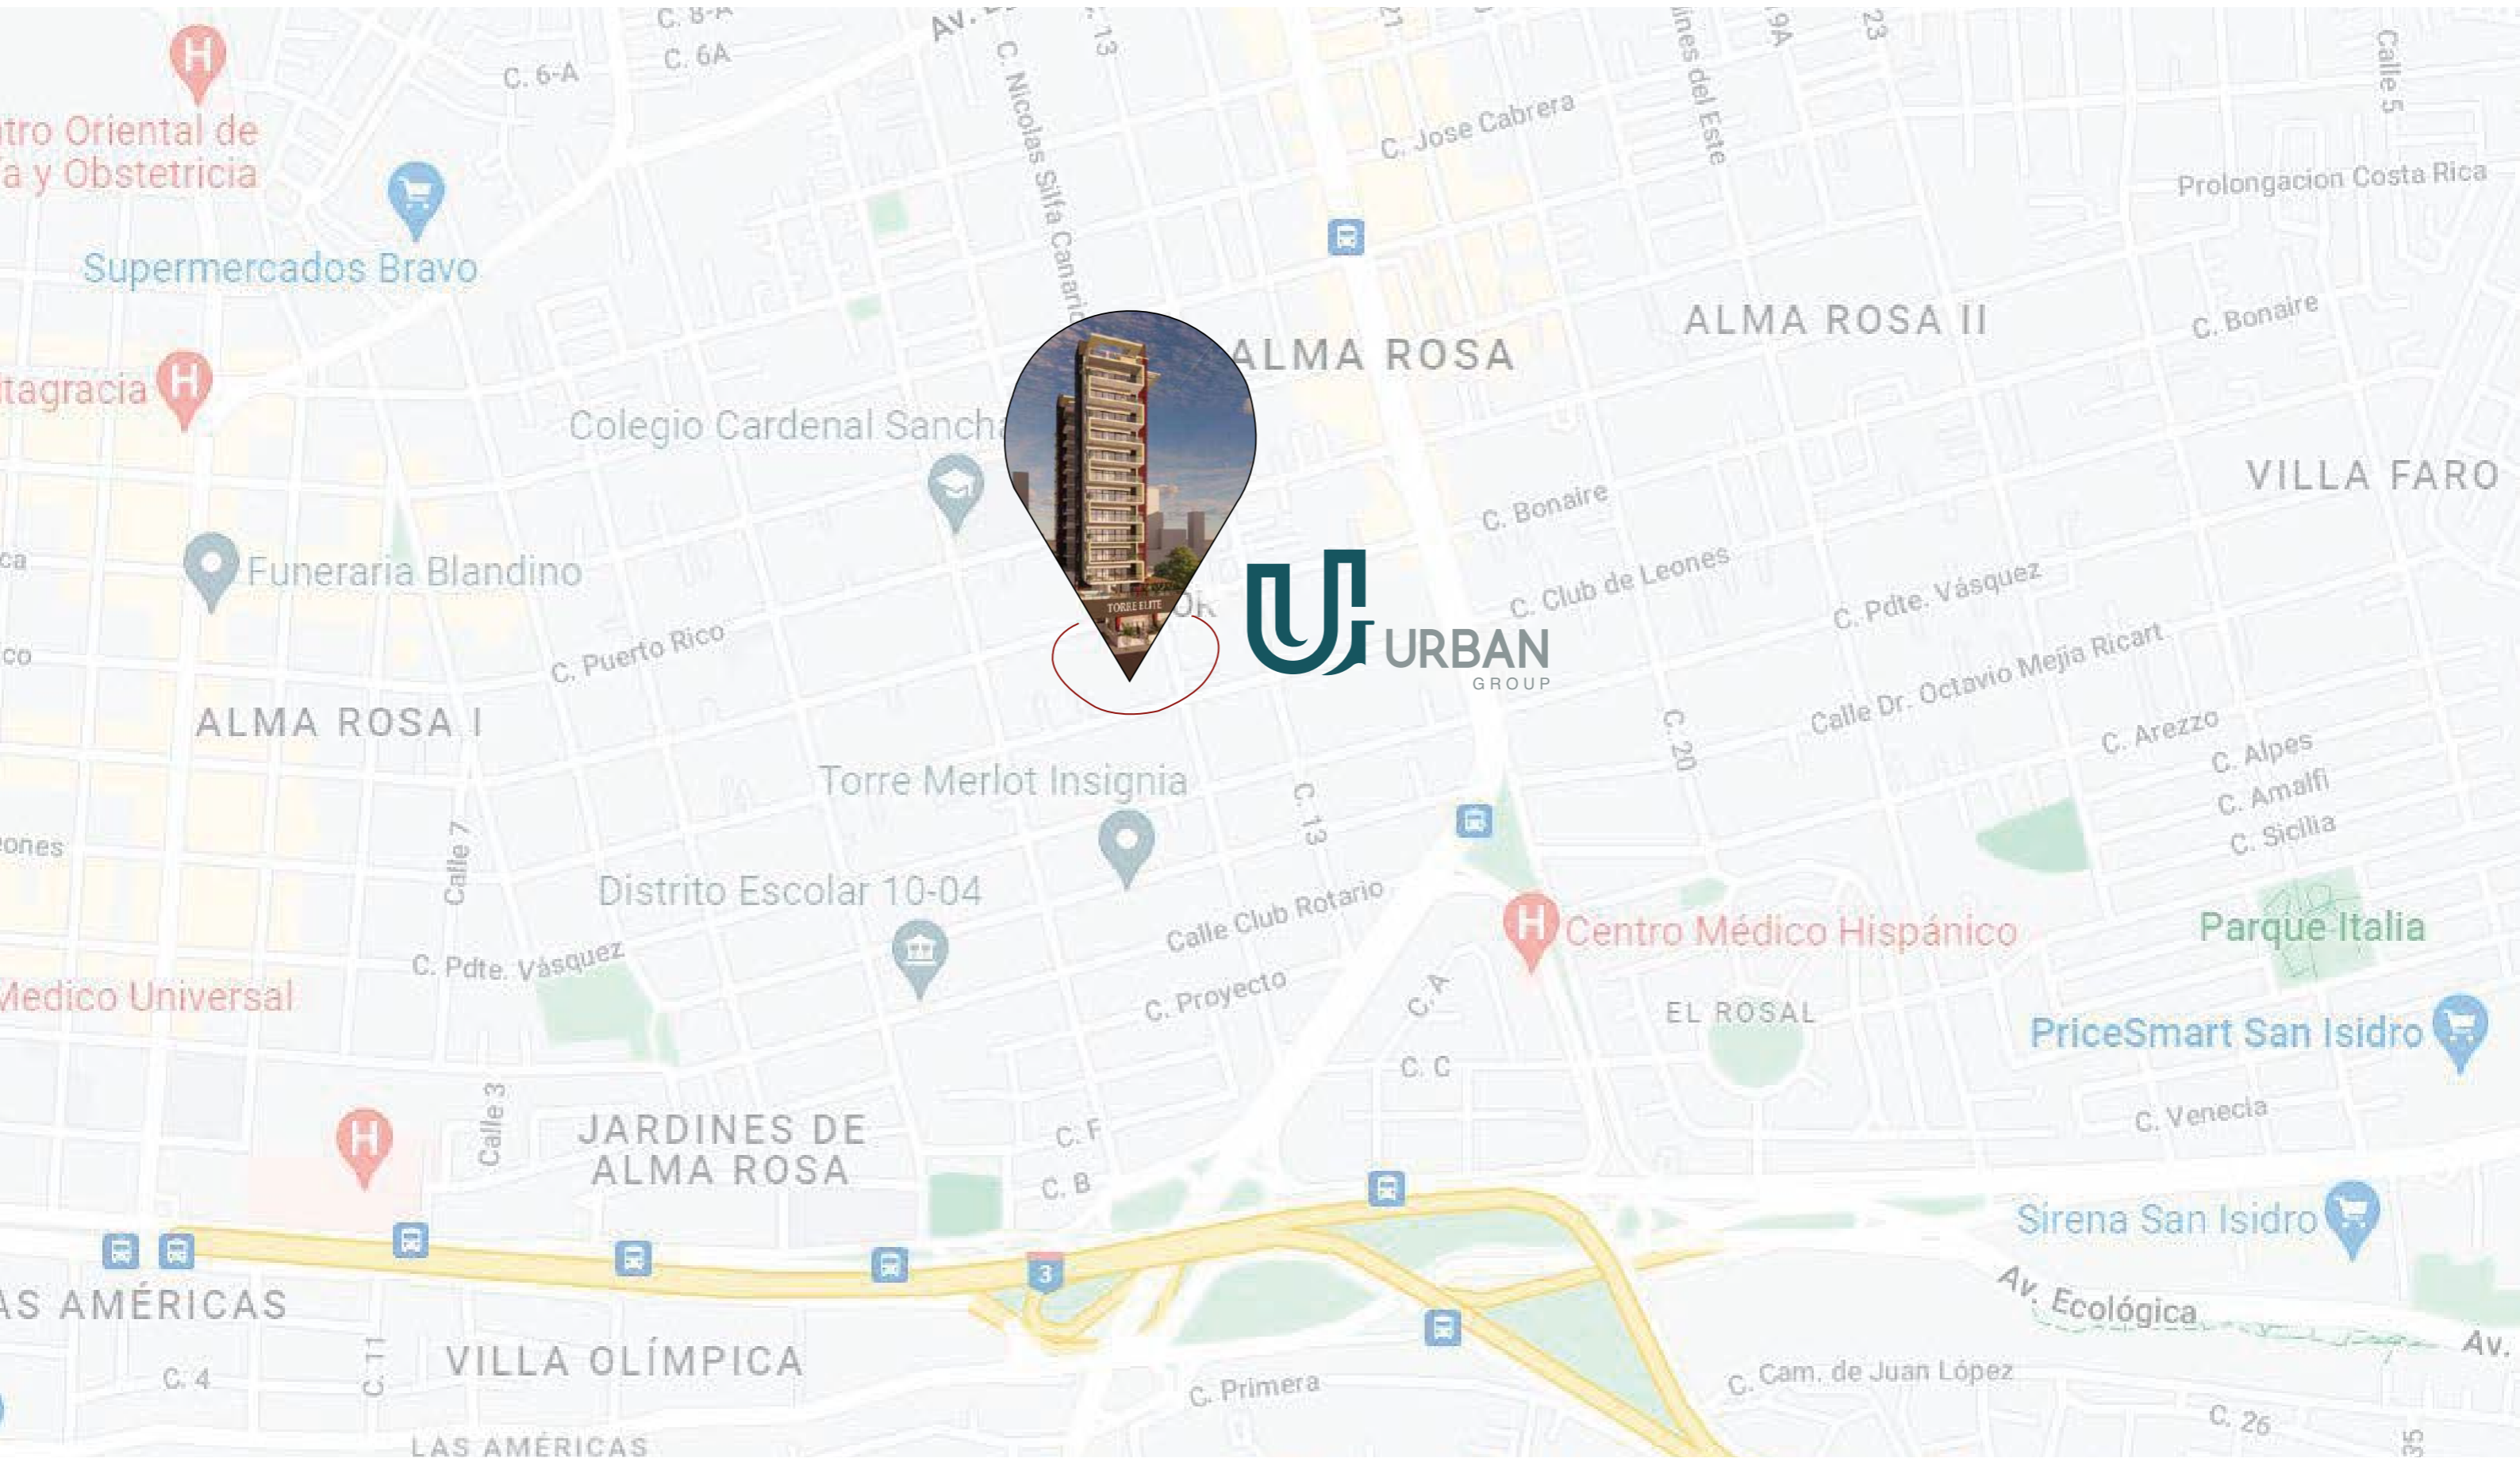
C. 8-A
C. 6A
C. 6-A
Av.
C. Nicolas Silfa Canario
C. 13
21
nes del Este
9A
23
Calle 5
ntro Oriental de
a y Obstetricia
C. Jose Cabrera
Prolongacion Costa Rica
Supermercados Bravo
ALMA ROSA
ALMA ROSA II
C. Bonaire
ltagracia
Colegio Cardenal Sancha
VILLA FARO
C. Bonaire
ca
Funeraria Blandino
TORRE ELITE
C. Club de Leones
URBAN
GROUP
C. Pdte. Vásquez
co
C. Puerto Rico
Calle Dr. Octavio Mejía Ricart
ALMA ROSA I
C. 20
C. Arezzo
C. Alpes
C. Amalfi
C. Sicilia
Torre Merlot Insignia
eones
Calle 7
C. 13
Distrito Escolar 10-04
Calle Club Rotario
Centro Médico Hispánico
Parque Italia
C. Pdte. Vásquez
Medico Universal
C. Proyecto
C. A
EL ROSAL
PriceSmart San Isidro
C. C
C. Venecia
Calle 3
JARDINES DE
ALMA ROSA
C. F
C. B
Sirena San Isidro
3
AS AMÉRICAS
Av. Ecológica
Av.
C. 4
C. 11
VILLA OLÍMPICA
C. Primera
C. Cam. de Juan López
C. 26
LAS AMÉRICAS